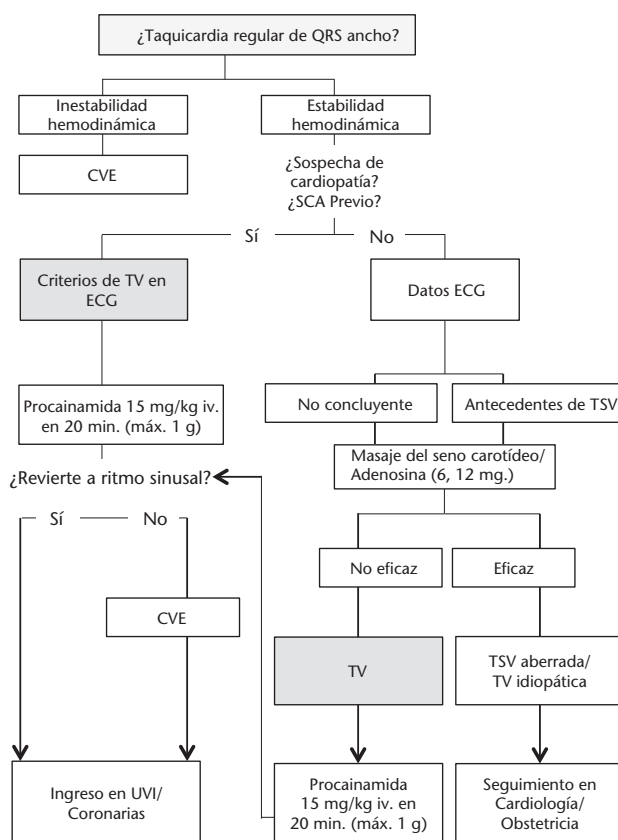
¿Taquicardia regular de QRS ancho?

Inestabilidad hemodinámica

Estabilidad hemodinámica

CVE

¿Sospecha de cardiopatía? ¿SCA Previo?

Sí

No

Criterios de TV en ECG

Datos ECG

Procainamida 15 mg/kg iv. en 20 min. (máx. 1 g)

No concluyente

Antecedentes de TSV

¿Revierte a ritmo sinusal?

Masaje del seno carotídeo/ Adenosina (6, 12 mg.)

Sí

No

No eficaz

Eficaz

CVE

TV

TSV aberrada/ TV idiopática

Ingreso en UVI/ Coronarias

Procainamida 15 mg/kg iv. en 20 min. (máx. 1 g)

Seguimiento en Cardiología/ Obstetricia